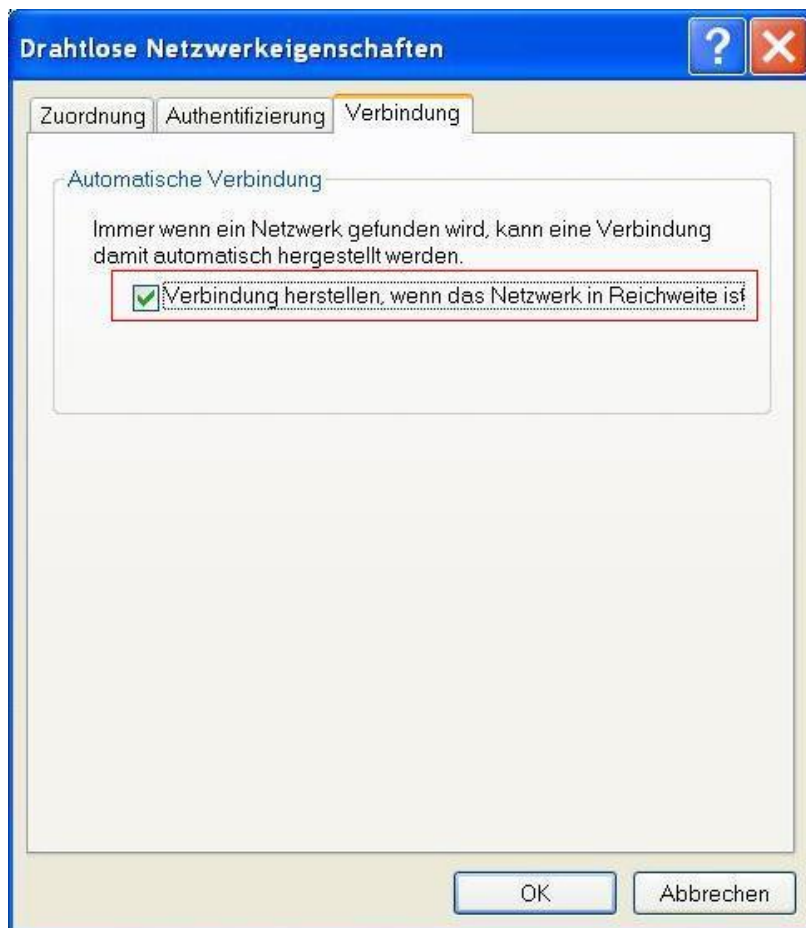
Drahtlose Netzwerkeigenschaften

?

Zuordnung | Authentifizierung | Verbindung

Automatische Verbindung

Immer wenn ein Netzwerk gefunden wird, kann eine Verbindung damit automatisch hergestellt werden.

Verbindung herstellen, wenn das Netzwerk in Reichweite ist

OK | Abbrechen